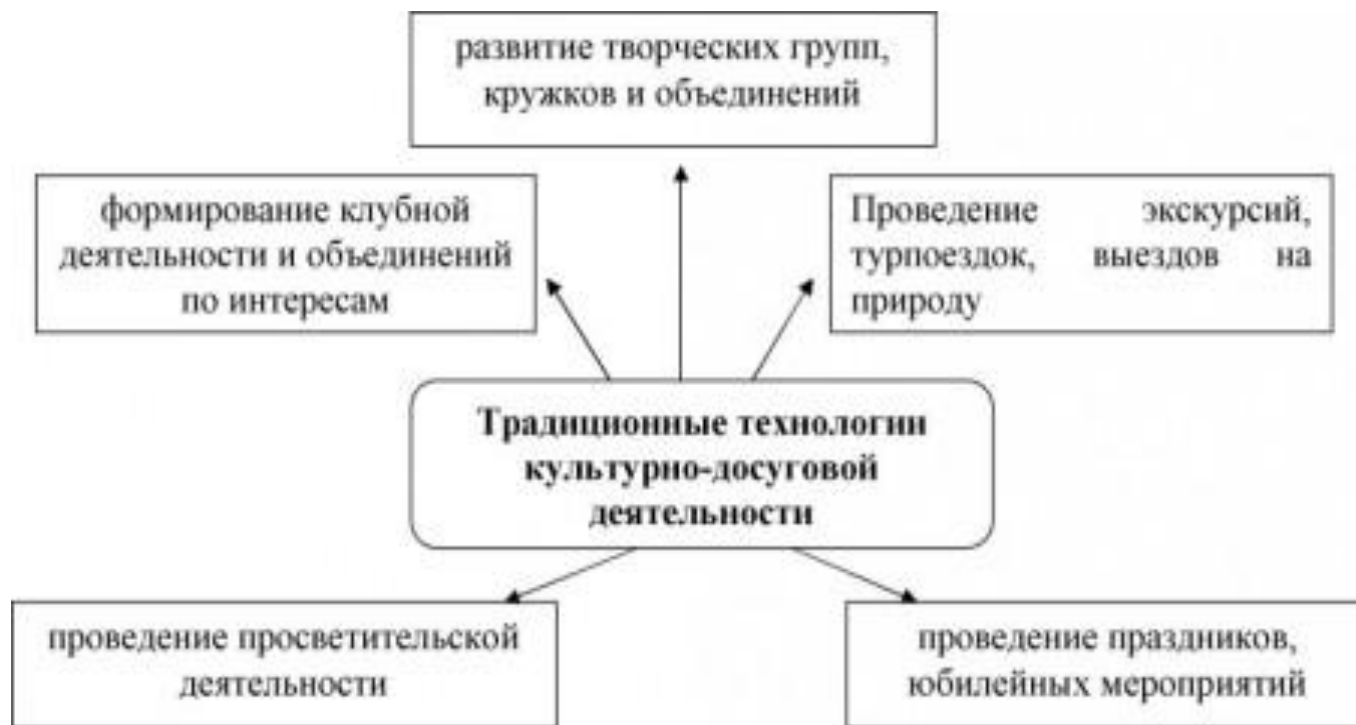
развитие творческих групп, кружков и объединений

формирование клубной деятельности и объединений по интересам

Проведение экскурсий, турпоездок, выездов на природу

Традиционые технологии культурно-досуговой деятельности

проведение просветительской деятельности

проведение праздников, юбилейных мероприятий